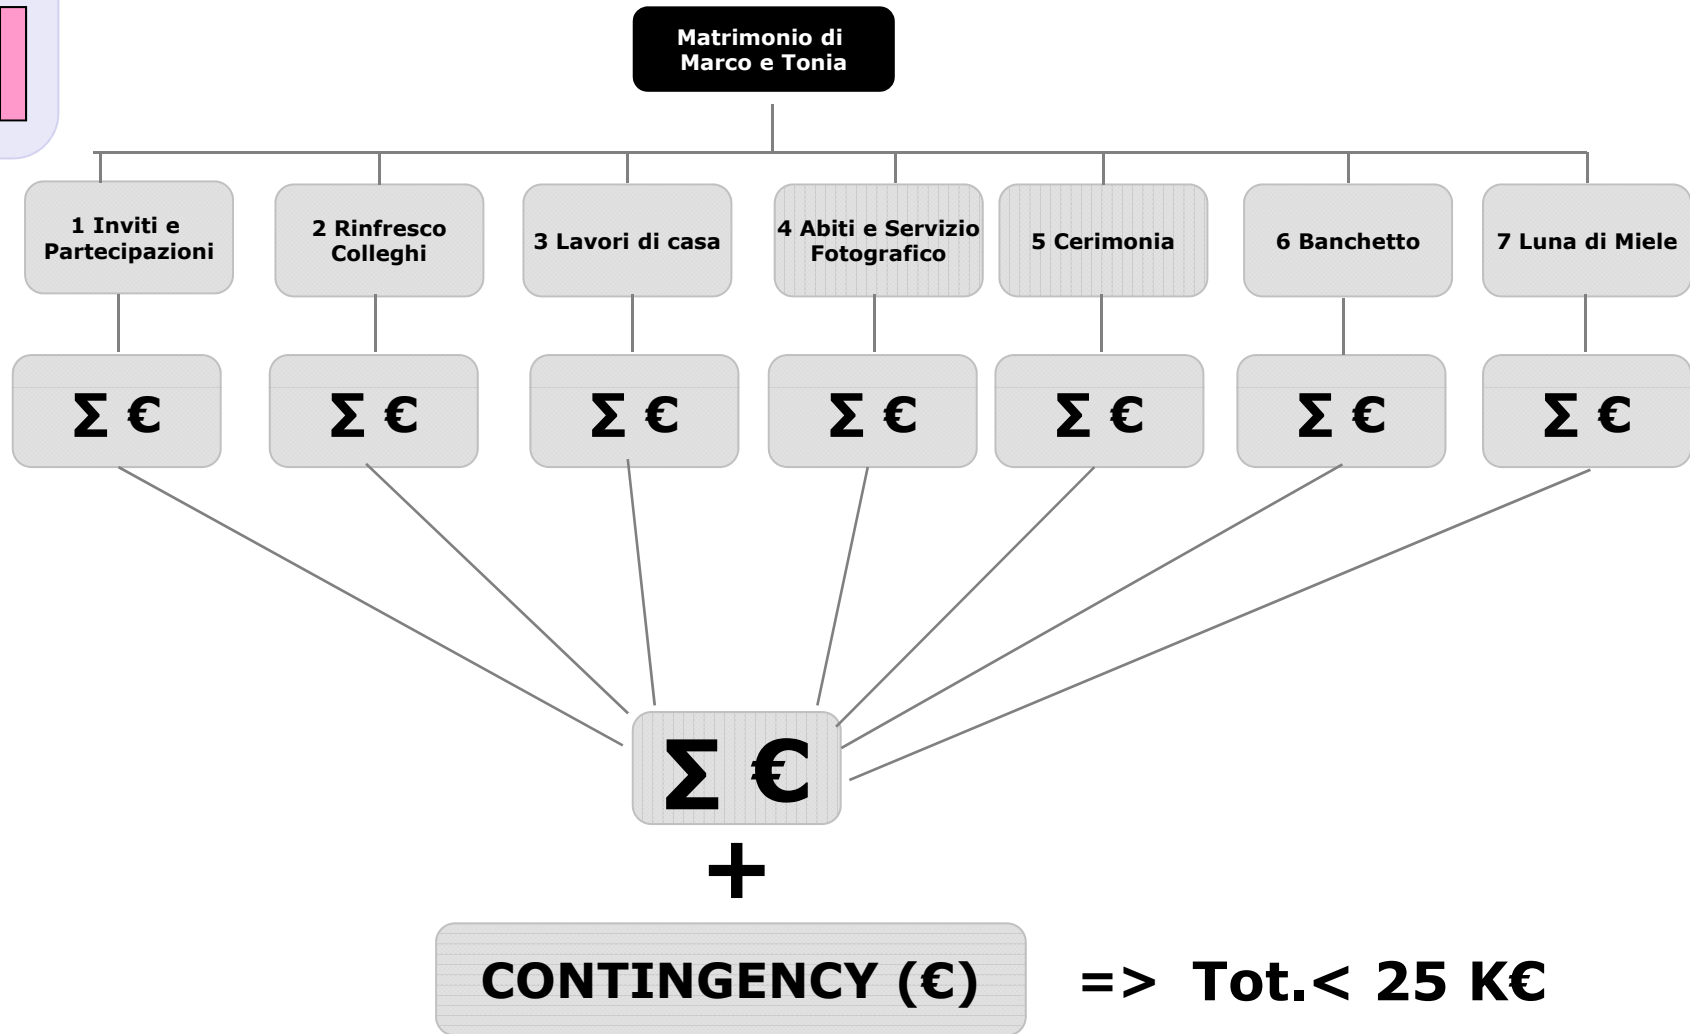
Matrimonio di Marco e Tonia

1 Inviti e Partecipazioni

2 Rinfresco Colleghi

3 Lavori di casa

4 Abiti e Servizio Fotografico

5 Cerimonia

6 Banchetto

7 Luna di Miele

$\Sigma$ €

$\Sigma$ €

$\Sigma$ €

$\Sigma$ €

$\Sigma$ €

$\Sigma$ €

$\Sigma$ €

$\Sigma$ €

+

CONTINGENCY (€)

=> Tot.< 25 K€